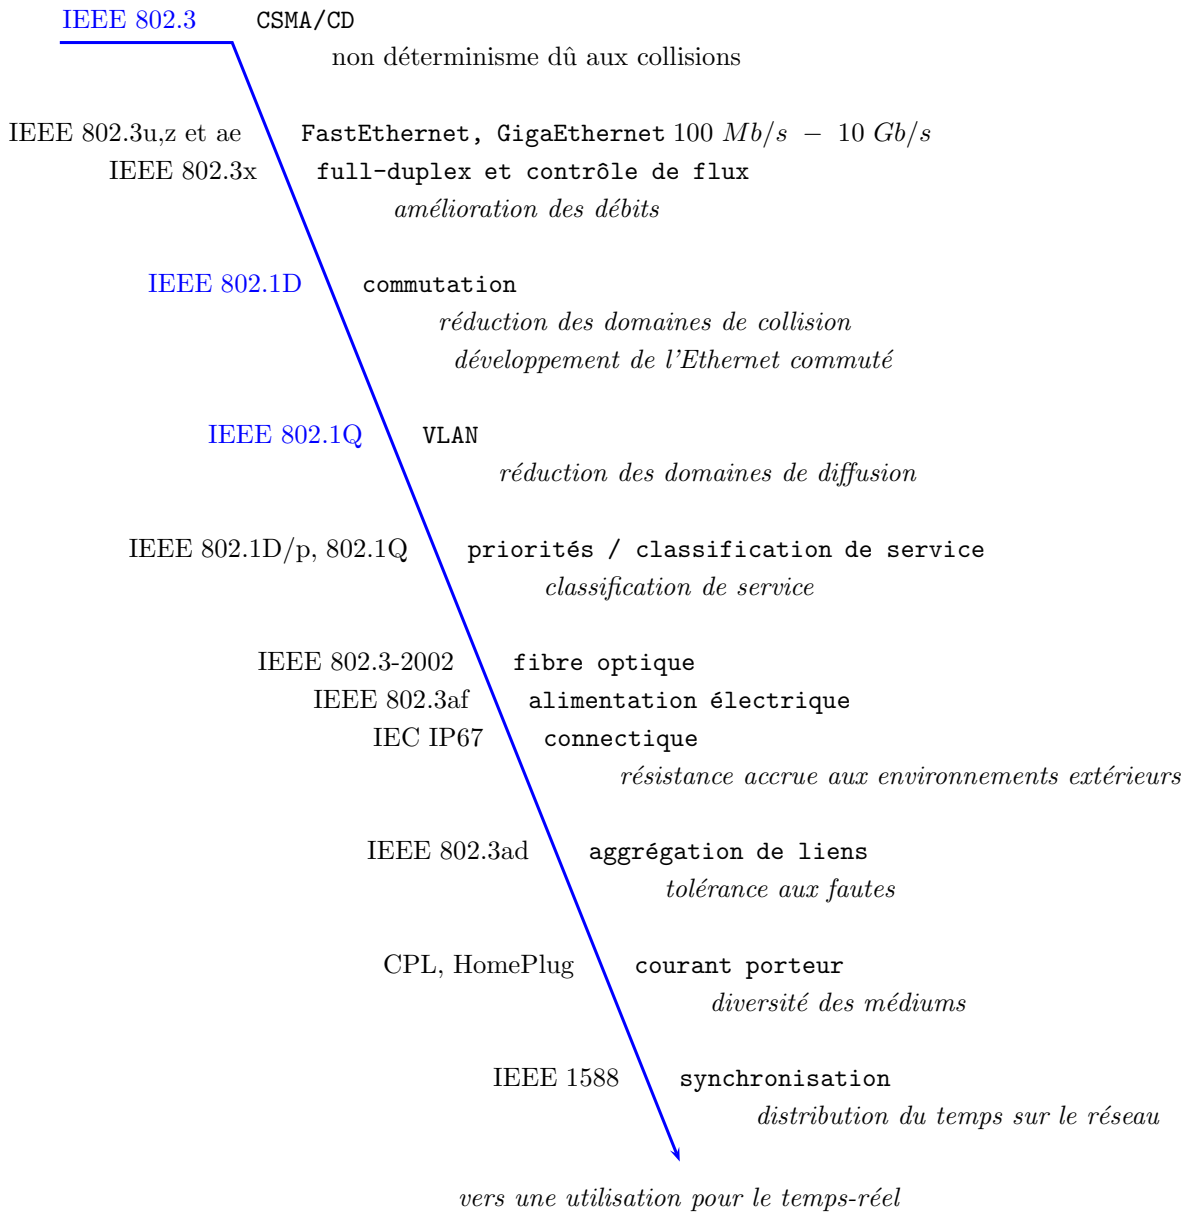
IEEE 802.3 CSMA/CD

non déterminisme dû aux collisions

IEEE 802.3u,z et ae FastEthernet, GigaEthernet 100 $Mb/s$ $-$ 10 $Gb/s$

IEEE 802.3x full-duplex et contrôle de flux

*amélioration des débits*

IEEE 802.1D commutation

*réduction des domaines de collision*

*développement de l'Ethernet commuté*

IEEE 802.1Q VLAN

*réduction des domaines de diffusion*

IEEE 802.1D/p, 802.1Q priorités / classification de service

*classification de service*

IEEE 802.3-2002 fibre optique

IEEE 802.3af alimentation électrique

IEC IP67 connectique

*résistance accrue aux environnements extérieurs*

IEEE 802.3ad aggrégation de liens

*tolérance aux fautes*

CPL, HomePlug courant porteur

*diversité des médiums*

IEEE 1588 synchronisation

*distribution du temps sur le réseau*

*vers une utilisation pour le temps-réel*